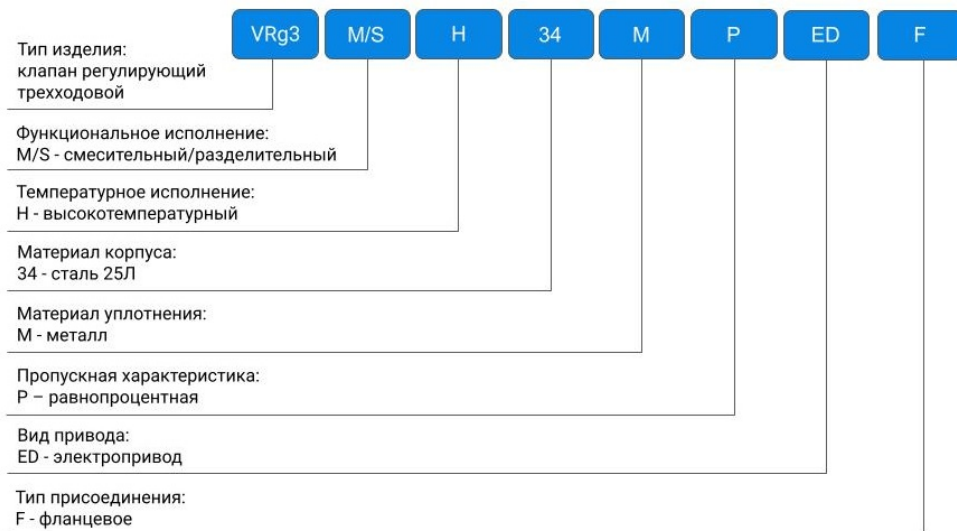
VRg3 M/S H 34 M P ED F

Тип изделия:
клапан регулирующий трехходовой

Функциональное исполнение:
M/S - смесительный/разделительный

Температурное исполнение:
H - высокотемпературный

Материал корпуса:
34 - сталь 25Л

Материал уплотнения:
M - металл

Пропускная характеристика:
P – равнопроцентная

Вид привода:
ED - электропривод

Тип присоединения:
F - фланцевое